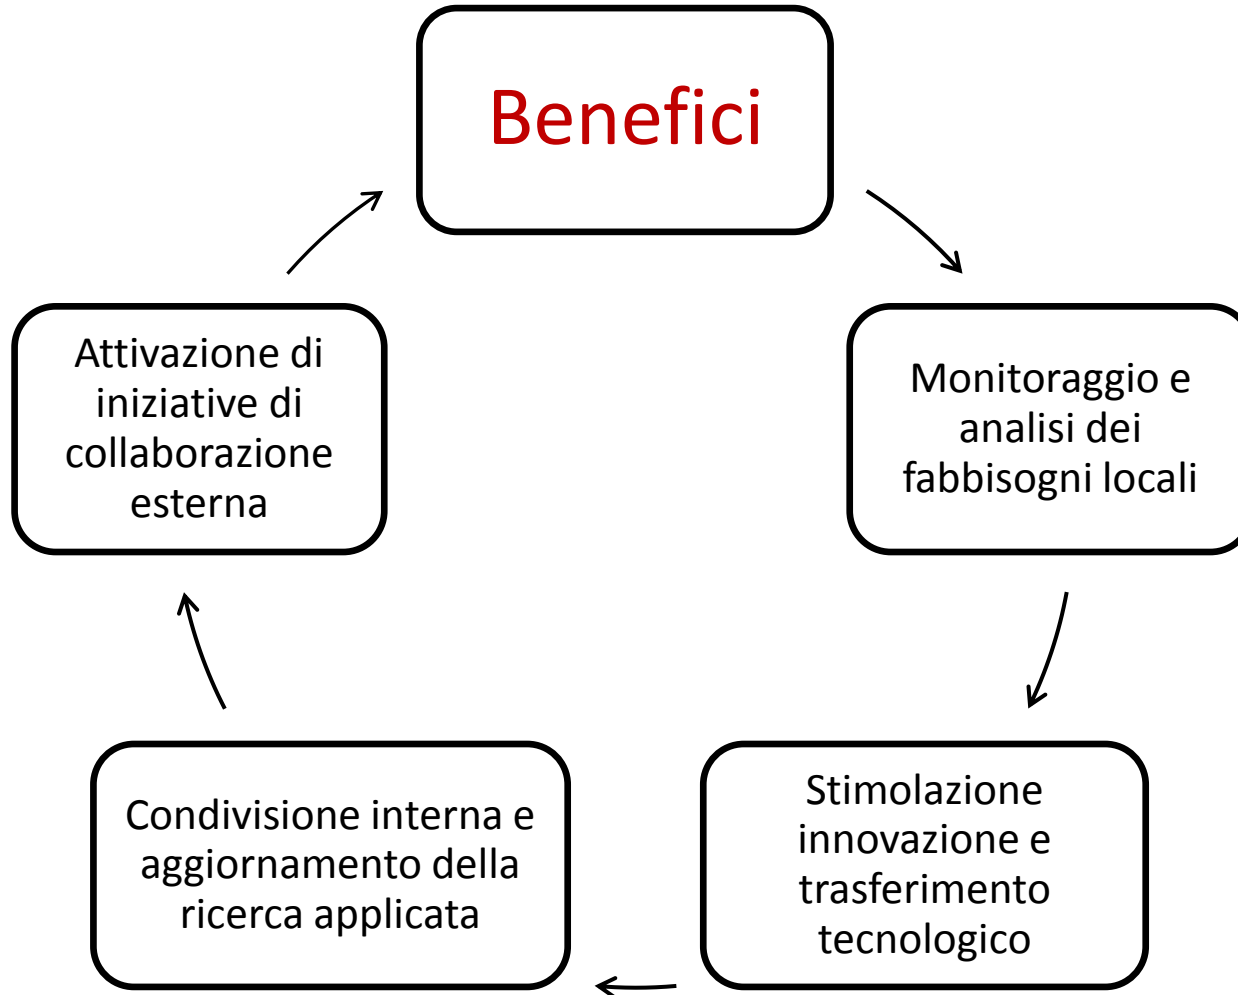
Benefici

Monitoraggio e analisi dei fabbisogni locali

Stimolazione innovazione e trasferimento tecnologico

Condivisione interna e aggiornamento della ricerca applicata

Attivazione di iniziative di collaborazione esterna